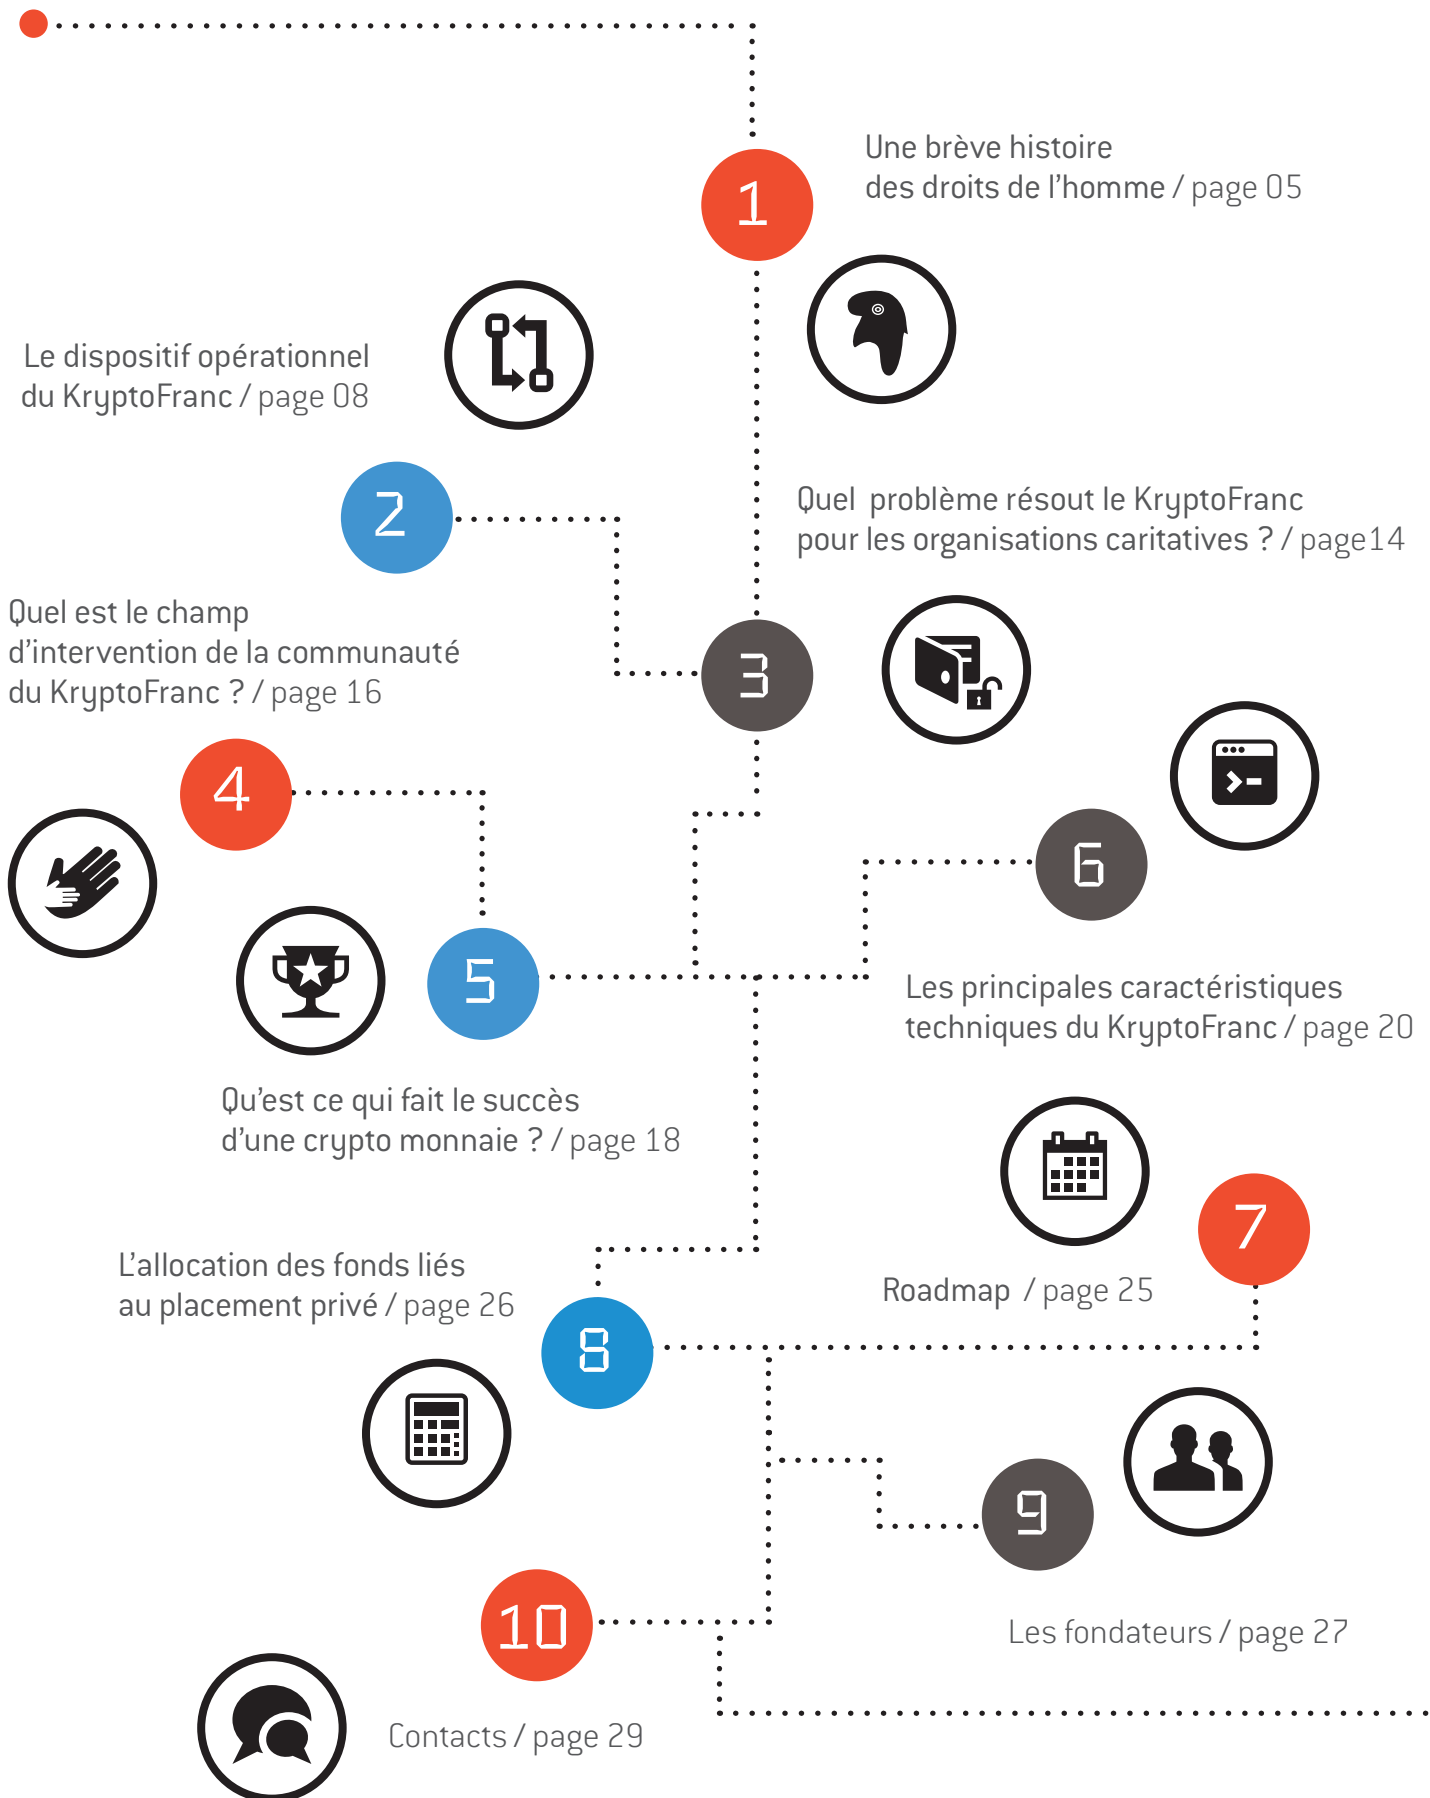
1

Une brève histoire des droits de l'homme / page 05

Le dispositif opérationnel du KryptoFranc / page 08

2

Quel problème résout le KryptoFranc pour les organisations caritatives ? / page14

Quel est le champ d'intervention de la communauté du KryptoFranc ? / page 16

3

4

6

5

Les principales caractéristiques techniques du KryptoFranc / page 20

Qu'est ce qui fait le succès d'une crypto monnaie ? / page 18

7

L'allocation des fonds liés au placement privé / page 26

Roadmap / page 25

8

9

10

Les fondateurs / page 27

Contacts / page 29